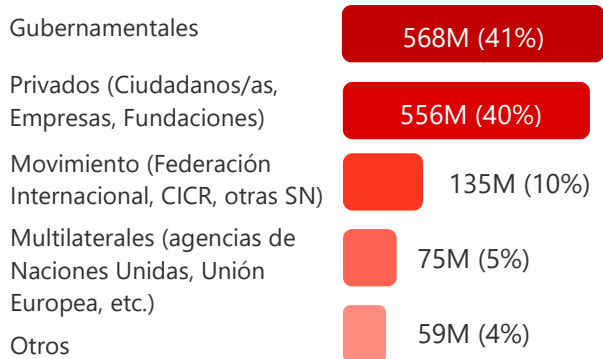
Gubernamentales
568M (41%)

Privados (Ciudadanos/as, Empresas, Fundaciones)
556M (40%)

Movimiento (Federación Internacional, CICR, otras SN)
135M (10%)

Multilaterales (agencias de Naciones Unidas, Unión Europea, etc.)
75M (5%)

Otros
59M (4%)